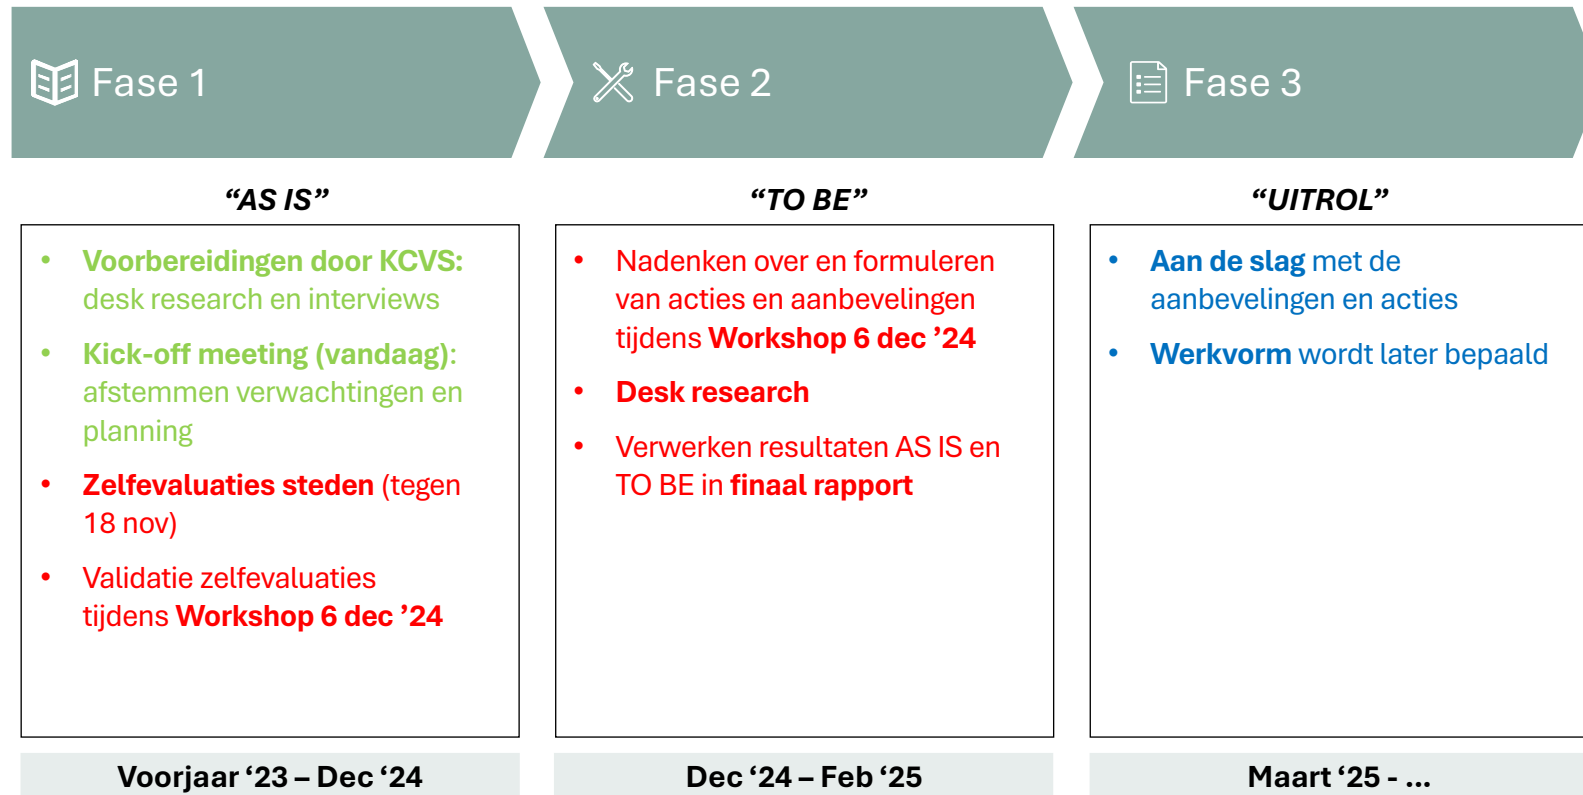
Fase 1

“AS IS”

- Voorbereidingen door KCVS: desk research en interviews
- Kick-off meeting (vandaag): afstemmen verwachtingen en planning
- Zelfevaluaties steden (tegen 18 nov)
- Validatie zelfevaluaties tijdens Workshop 6 dec ’24

Voorjaar ‘23 – Dec ‘24

Fase 2

“TO BE”

- Nadenken over en formuleren van acties en aanbevelingen tijdens Workshop 6 dec ’24
- Desk research
- Verwerken resultaten AS IS en TO BE in finaal rapport

Dec ‘24 – Feb ‘25

Fase 3

“UITROL”

- Aan de slag met de aanbevelingen en acties
- Werkvorm wordt later bepaald

Maart ‘25 - ...